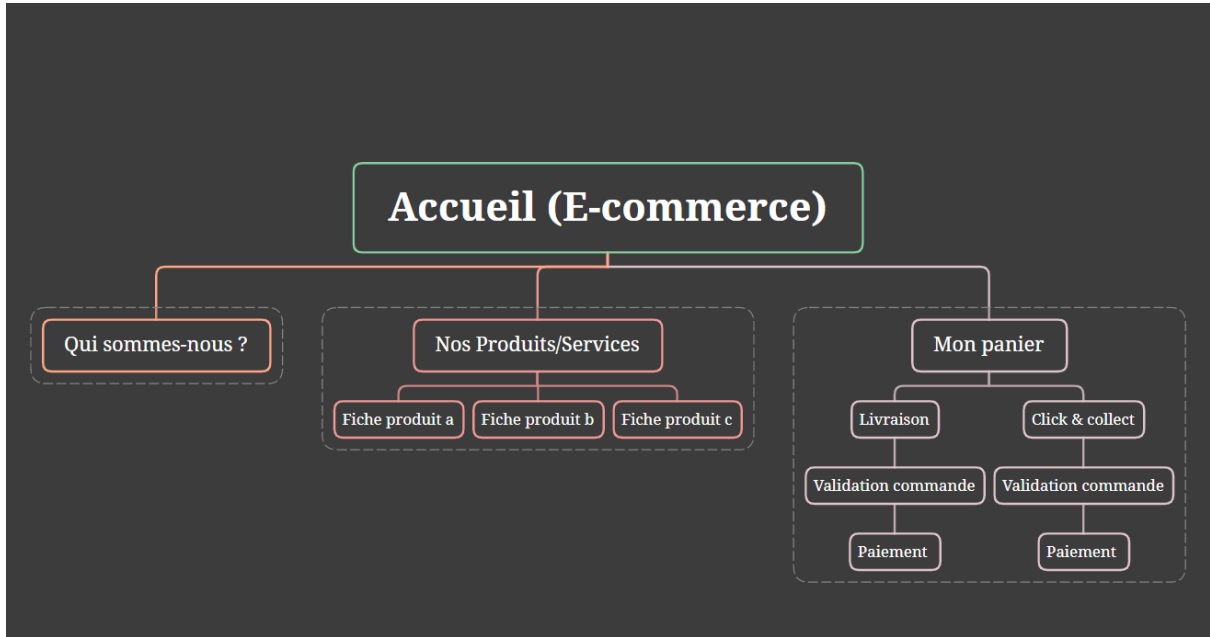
Accueil (E-commerce)

Qui sommes-nous ?

Nos Produits/Services

Fiche produit a

Fiche produit b

Fiche produit c

Mon panier

Livraison

Validation commande

Paiement

Click & collect

Validation commande

Paiement